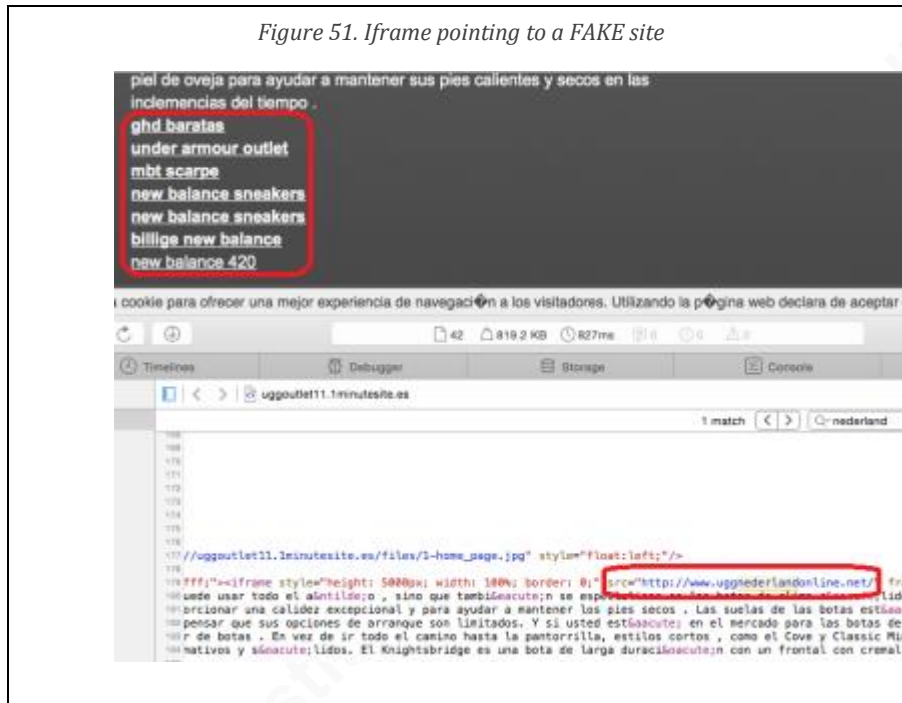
Figure 51. Iframe pointing to a FAKE site

piel de oveja para ayudar a mantener sus pies calientes y secos en las inclemencias del tiempo .

ghd baratas
under armour outlet
mbt scarpe
new balance sneakers
new balance sneakers
billige new balance
new balance 420

cookie para ofrecer una mejor experiencia de navegaci�n a los visitadores. Utilizando la p�gina web declara de aceptar

42 819.2 KB 827ms

Timelines Debugger Storage Console

uggoutlet11.1minutesite.es

1 match nederland

//uggoutlet11.1minutesite.es/files/1-home_page.jpg" style="float:left;"/>

fff;"><iframe style="height: 5000px; width: 100%; border: 0;" src="http://www.uggnederlandonline.net/" fr
uede usar todo el a&ntilde;o , sino que tambi&eacute;n se esp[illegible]
orcionar una calidez excepcional y para ayudar a mantener los pies secos . Las suelas de las botas est&aac
pensar que sus opciones de arranque son limitados. Y si usted est&aacute; en el mercado para las botas de
r de botas . En vez de ir todo el camino hasta la pantorrilla, estilos cortos , como el Cove y Classic Mi
nativos y s&oacute;lidos. El Knightsbridge es una bota de larga duraci&oacute;n con un frontal con cremal